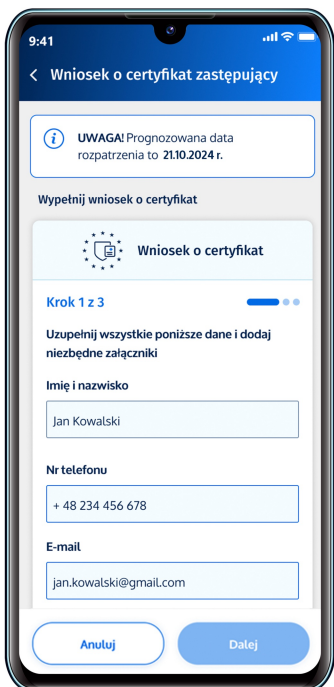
9:41

Wniosek o certyfikat zastępujący

UWAGA! Prognozowana data rozpatrzenia to 21.10.2024 r.

Wypełnij wniosek o certyfikat

Wniosek o certyfikat

Krok 1 z 3

Uzupełnij wszystkie poniższe dane i dodaj niezbędne załączniki

Imię i nazwisko

Jan Kowalski

Nr telefonu

+ 48 234 456 678

E-mail

jan.kowalski@gmail.com

Anuluj

Dalej